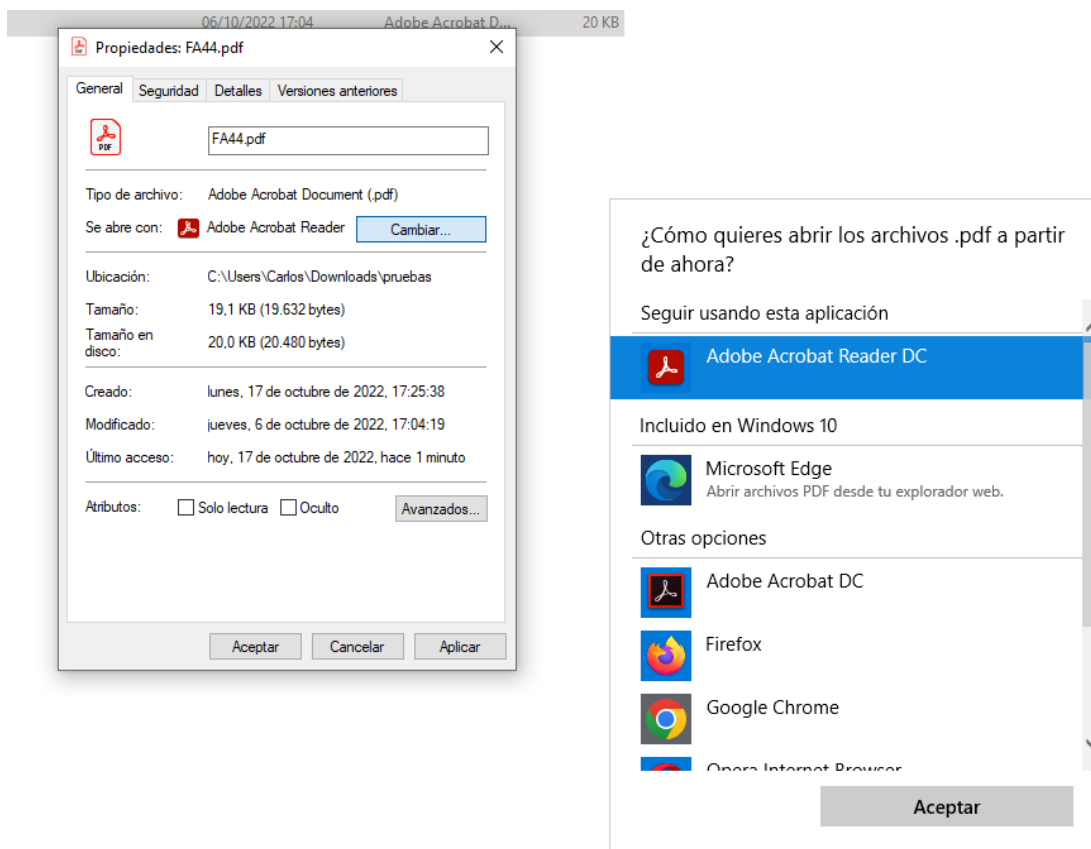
06/10/2022 17:04 Adobe Acrobat D... 20 KB

Propiedades: FA44.pdf

General | Seguridad | Detalles | Versiones anteriores

PDF

FA44.pdf

Tipo de archivo: Adobe Acrobat Document (.pdf)

Se abre con: Adobe Acrobat Reader | Cambiar...

Ubicación: C:\Users\Carlos\Downloads\pruebas

Tamaño: 19,1 KB (19.632 bytes)

Tamaño en disco: 20,0 KB (20.480 bytes)

Creado: lunes, 17 de octubre de 2022, 17:25:38

Modificado: jueves, 6 de octubre de 2022, 17:04:19

Último acceso: hoy, 17 de octubre de 2022, hace 1 minuto

Atributos: Solo lectura Oculto | Avanzados...

Aceptar | Cancelar | Aplicar

¿Cómo quieres abrir los archivos .pdf a partir de ahora?

Seguir usando esta aplicación

Adobe Acrobat Reader DC

Incluido en Windows 10

Microsoft Edge
Abrir archivos PDF desde tu explorador web.

Otras opciones

Adobe Acrobat DC

Firefox

Google Chrome

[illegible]

Aceptar